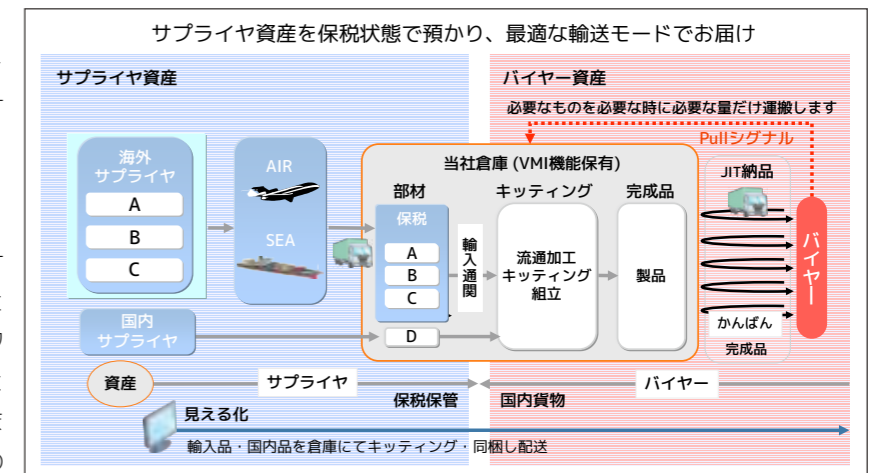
サプライヤ資産を保税状態で預かり、最適な輸送モードでお届け

サプライヤ資産

バイヤー資産

必要なものを必要な時に必要な量だけ運搬します

Pullシグナル

海外サプライヤ

A

B

C

AIR

SEA

当社倉庫 (VMI機能保有)

部材

保税

A

B

C

輸入通関

キッティング

流通加工
キッティング
組立

完成品

製品

JIT納品

バイヤー

かんばん

完成品

国内サプライヤ

D

資産

サプライヤ

保税保管

国内貨物

バイヤー

見える化

輸入品・国内品を倉庫にてキッティング・同梱し配送